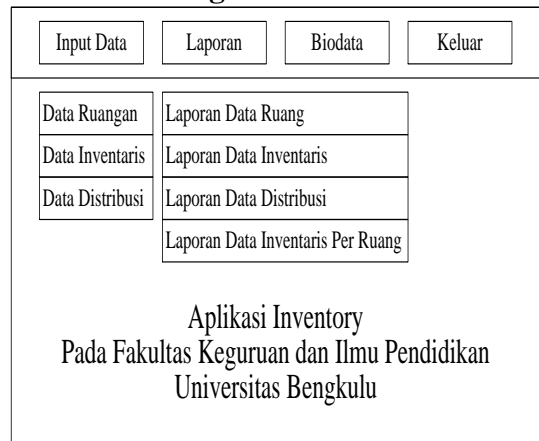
Input Data
Laporan
Biodata
Keluar

Data Ruangan
Data Inventaris
Data Distribusi

Laporan Data Ruang
Laporan Data Inventaris
Laporan Data Distribusi
Laporan Data Inventaris Per Ruang

Aplikasi Inventory
Pada Fakultas Keguruan dan Ilmu Pendidikan
Universitas Bengkulu